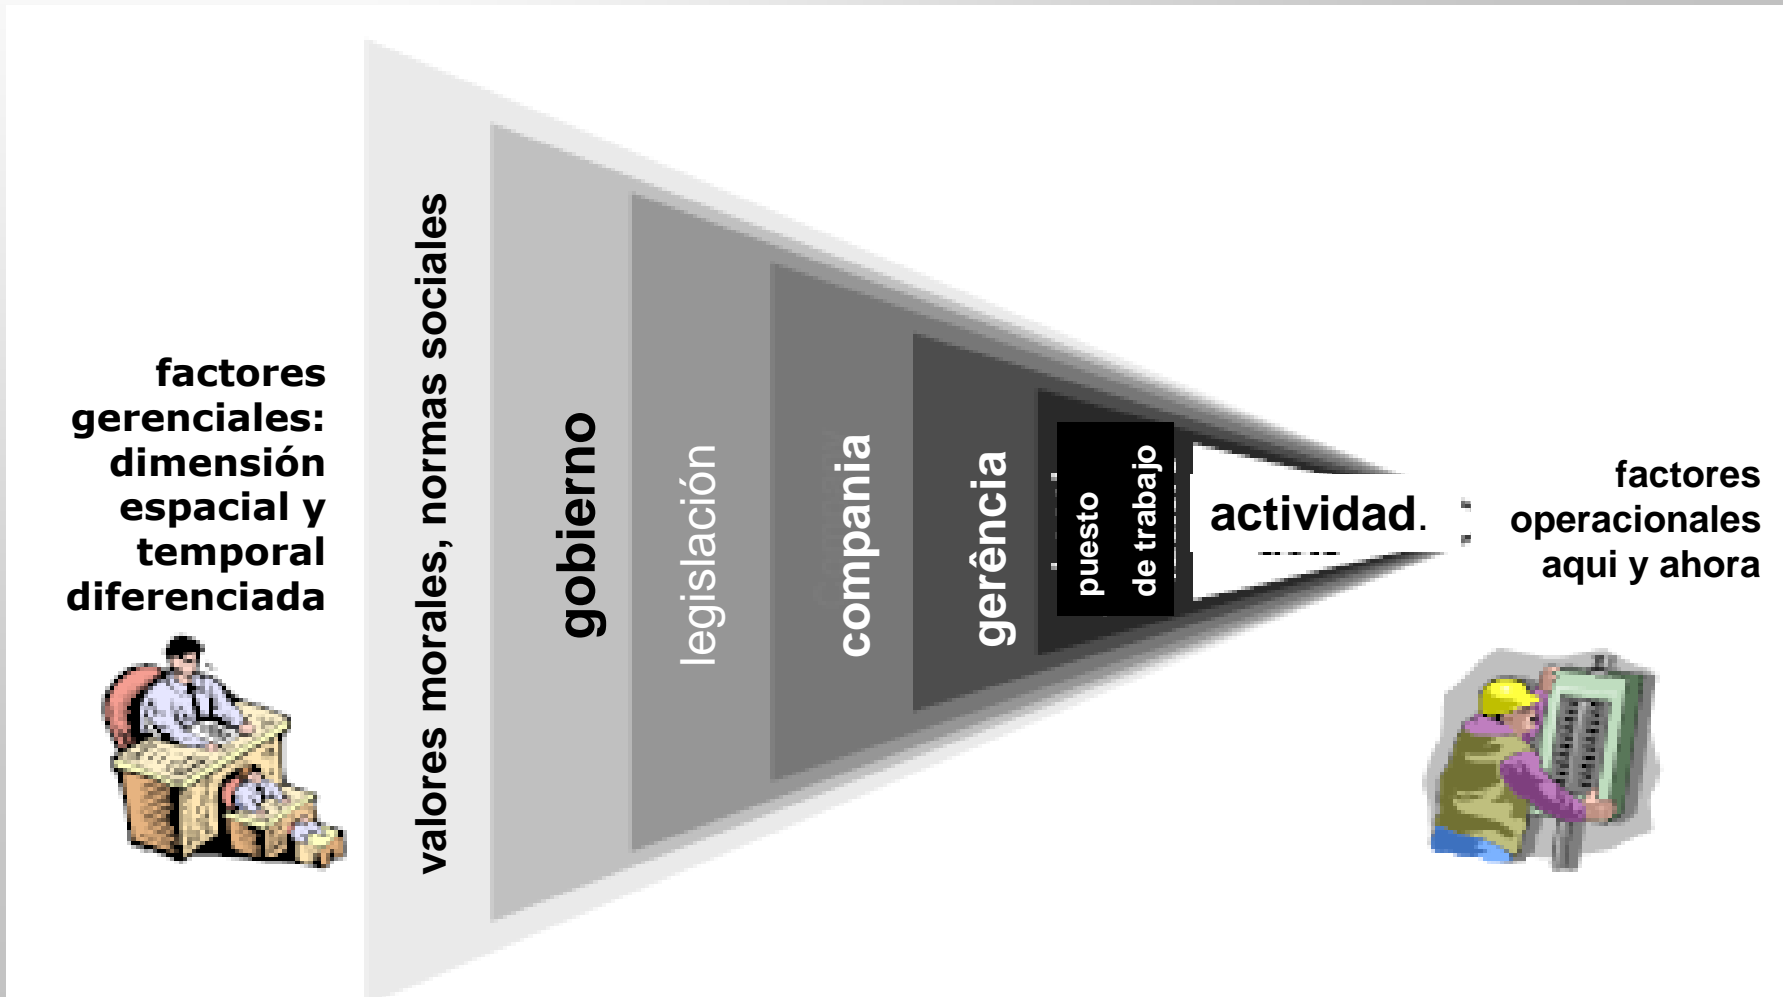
factores gerenciales: dimensión espacial y temporal diferenciada

valores morales, normas sociales

gobierno

legislación

compania

gerência

puesto de trabajo

actividad.

factores operacionales aqui y ahora